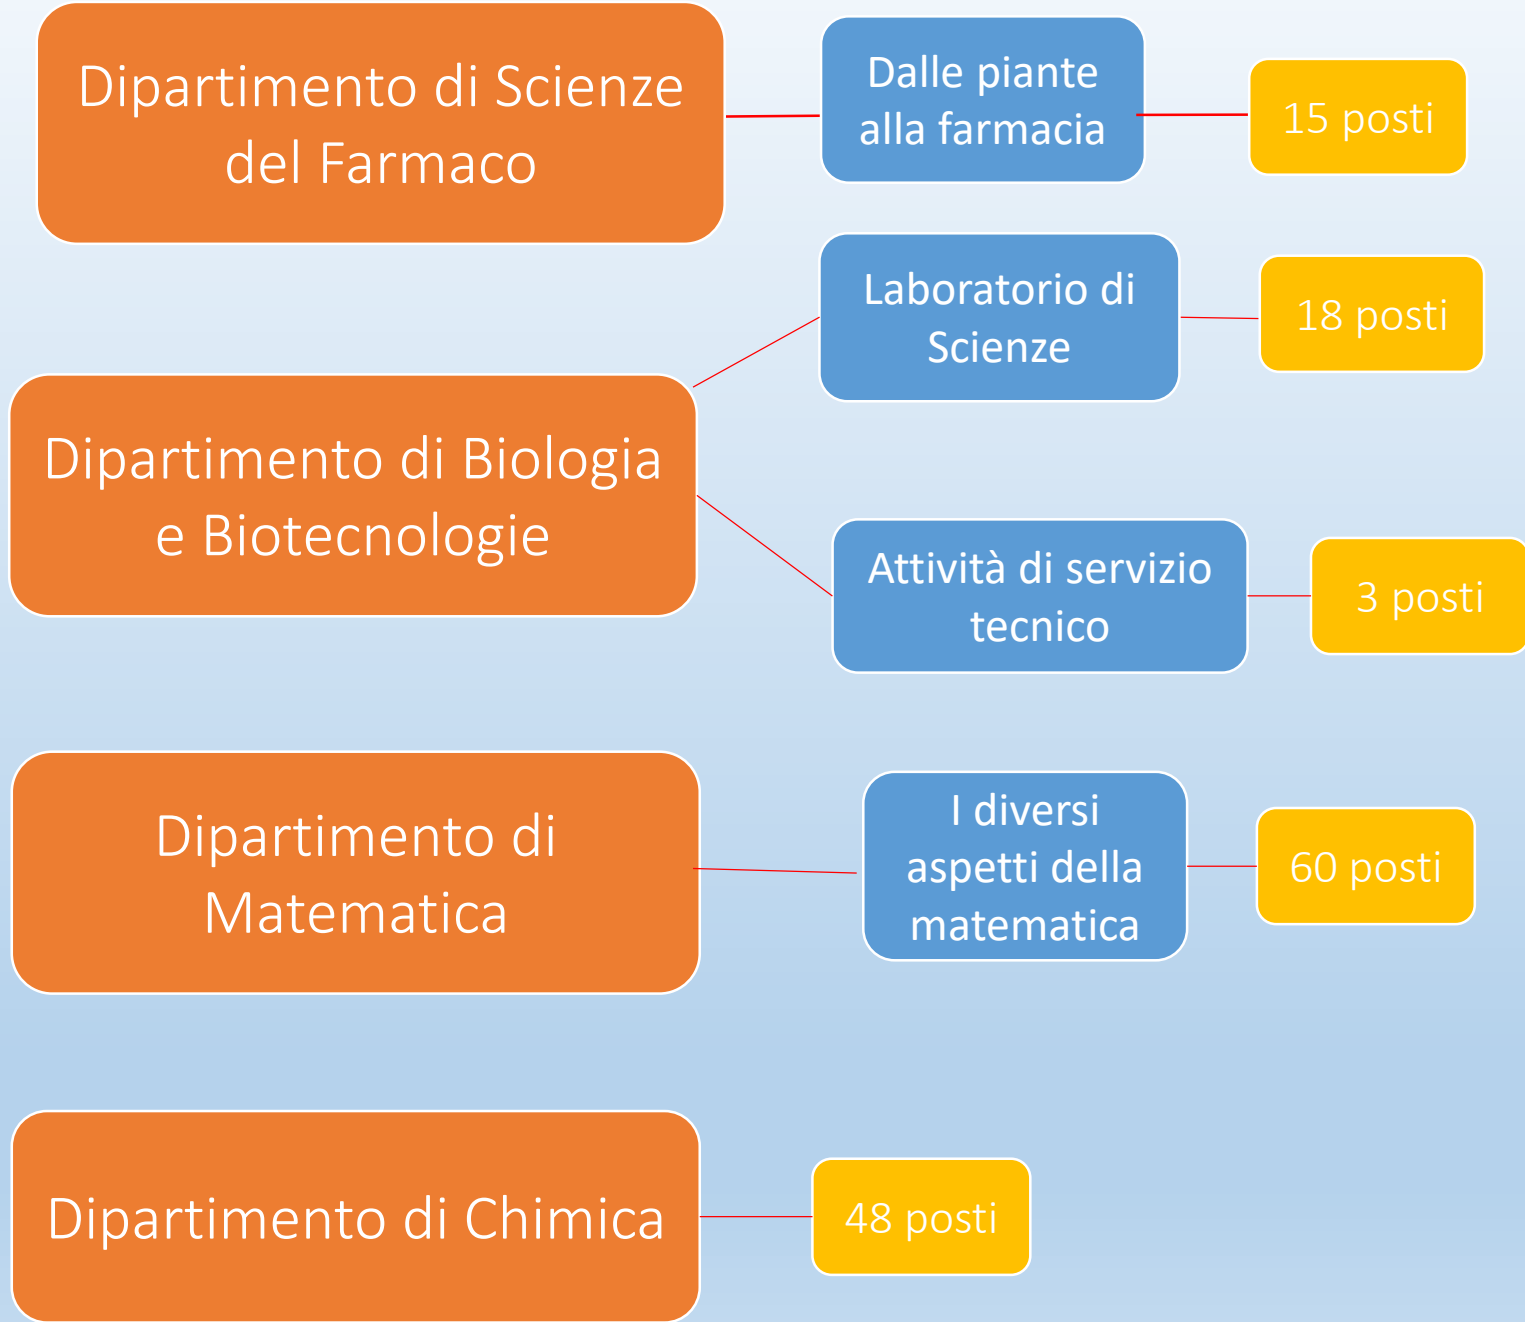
Dipartimento di Scienze del Farmaco

Dalle piante alla farmacia

15 posti

Laboratorio di Scienze

18 posti

Dipartimento di Biologia e Biotecnologie

Attività di servizio tecnico

3 posti

Dipartimento di Matematica

I diversi aspetti della matematica

60 posti

Dipartimento di Chimica

48 posti